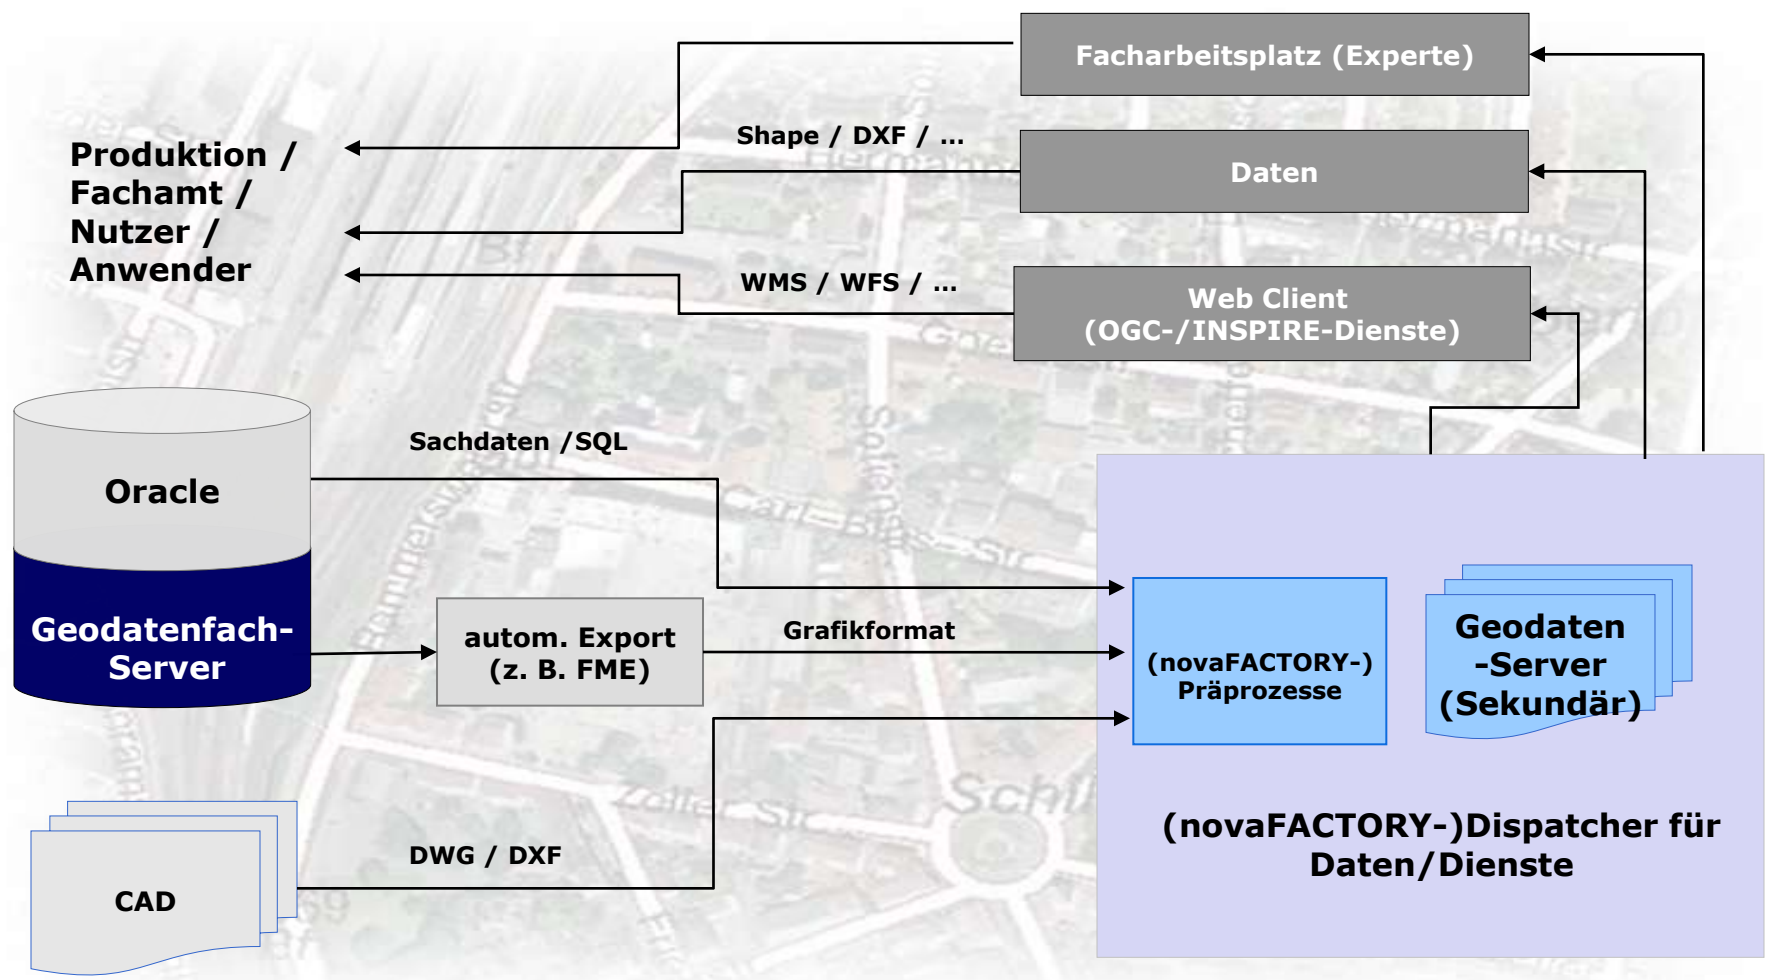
Facharbeitsplatz (Experte)

Produktion / Fachamt / Nutzer / Anwender

Shape / DXF / ...

Daten

WMS / WFS / ...

Web Client (OGC-/INSPIRE-Dienste)

Oracle

Geodatenfach-Server

Sachdaten /SQL

autom. Export (z. B. FME)

Grafikformat

(novaFACTORY-) Präprozesse

Geodaten -Server (Sekundär)

CAD

DWG / DXF

(novaFACTORY-)Dispatcher für Daten/Dienste